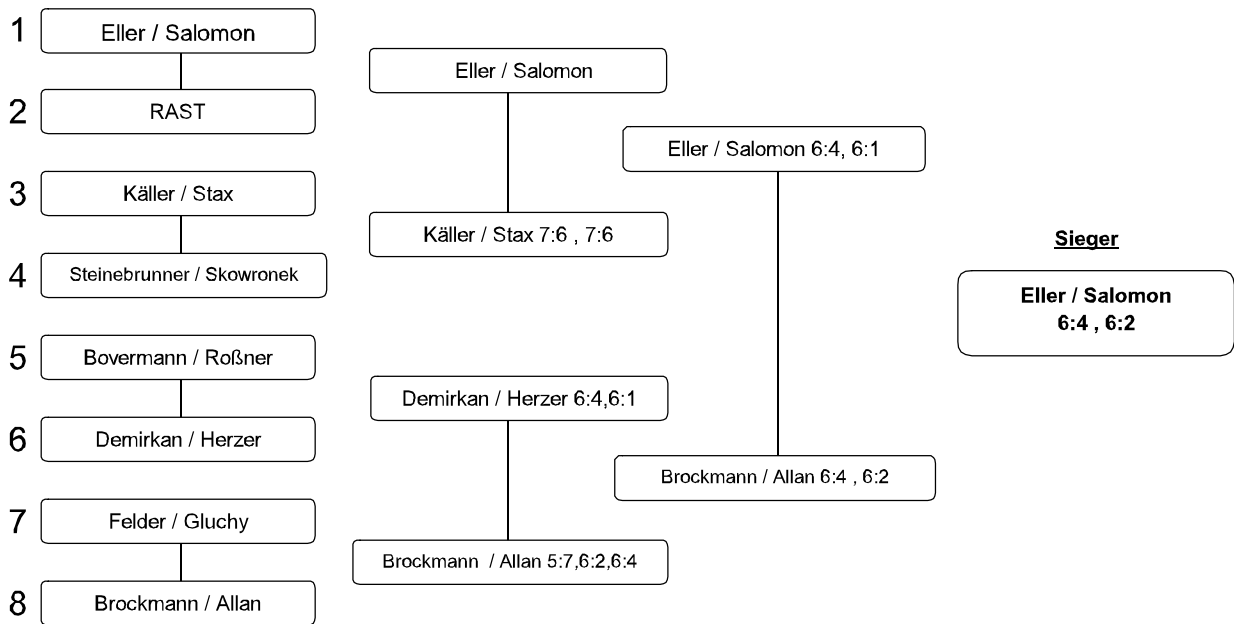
1 Eller / Salomon

2 RAST

3 Käller / Stax

4 Steinebrunner / Skowronek

5 Bovermann / Roßner

6 Demirkan / Herzer

7 Felder / Gluchy

8 Brockmann / Allan

Eller / Salomon

Käller / Stax 7:6 , 7:6

Demirkan / Herzer 6:4,6:1

Brockmann / Allan 5:7,6:2,6:4

Eller / Salomon 6:4, 6:1

Brockmann / Allan 6:4 , 6:2

Sieger

Eller / Salomon
6:4 , 6:2